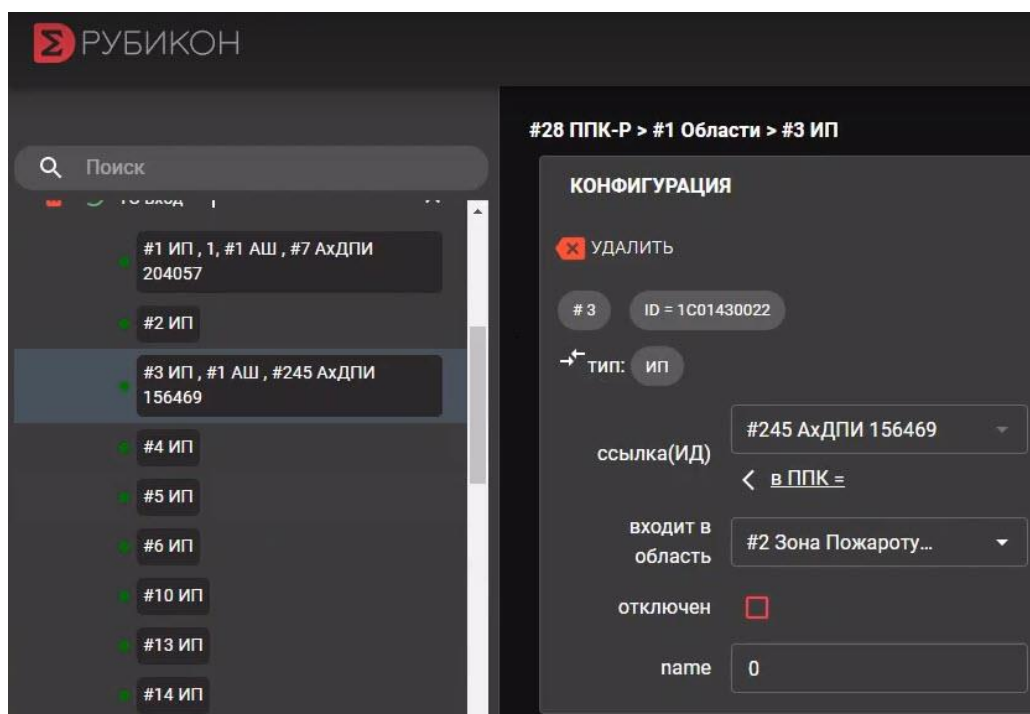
РУБИКОН

Поиск

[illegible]

#1 ИП , 1, #1 АШ , #7 АхДПИ 204057

#2 ИП

#3 ИП , #1 АШ , #245 АхДПИ 156469

#4 ИП

#5 ИП

#6 ИП

#10 ИП

#13 ИП

#14 ИП

#28 ППК-Р > #1 Области > #3 ИП

КОНФИГУРАЦИЯ

УДАЛИТЬ

# 3

ID = 1C01430022

тип: ИП

ссылка(ИД) #245 АхДПИ 156469

< в ППК =

входит в область #2 Зона Пожароту...

отключен

name 0